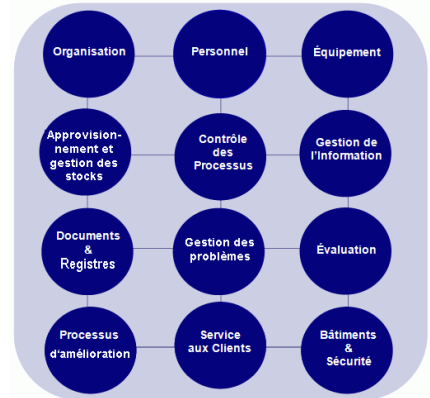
Organisation

Personnel

Équipement

Approvisionnement et gestion des stocks

Contrôle des Processus

Gestion de l'Information

Documents & Registres

Gestion des problèmes

Évaluation

Processus d'amélioration

Service aux Clients

Bâtiments & Sécurité